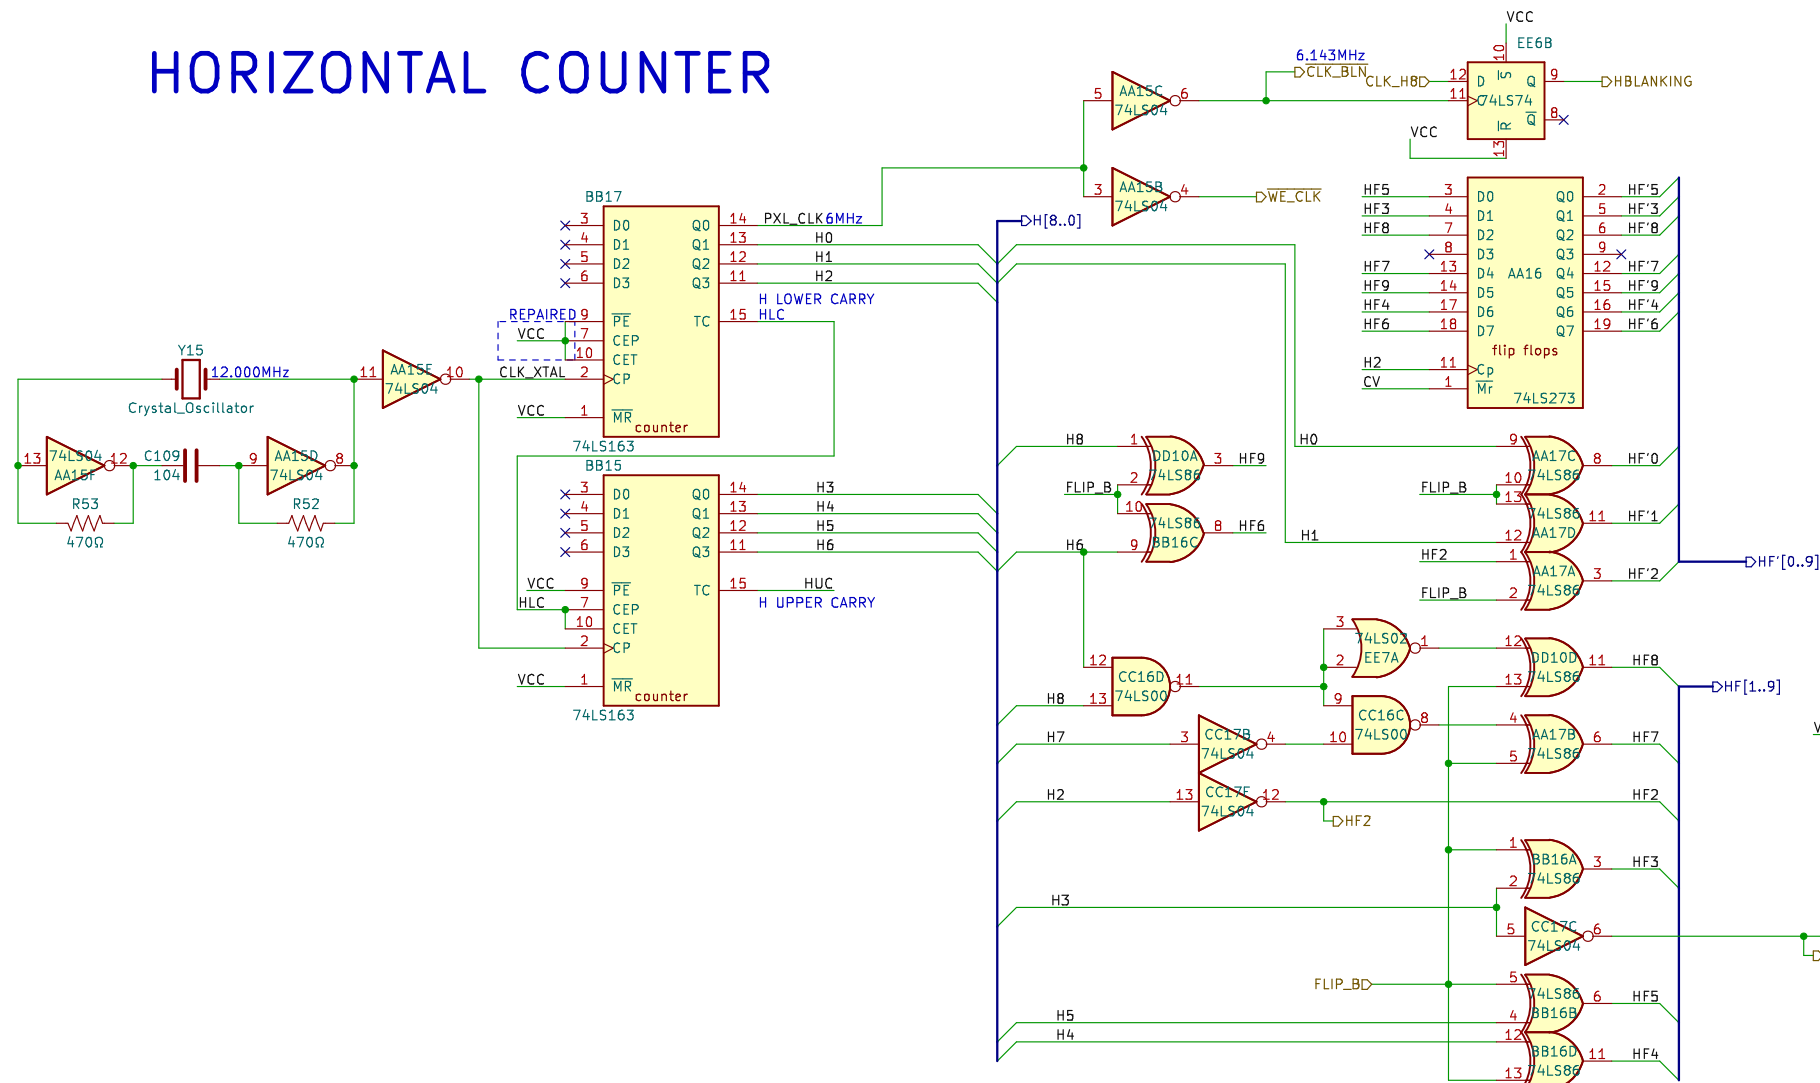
HORIZONTAL COUNTER

VCC
EE6B
10
6.143MHz
CLK_BLN
CLK_HB
12 D S Q 9
11 74LS74
R Q̄ 8
13
HBLANKING
VCC
5 AA15C 74LS04 6
3 AA15B 74LS04 4
WE_CLK

BB17
3 D0 Q0 14 PXL_CLK 6MHz
4 D1 Q1 13 H0
5 D2 Q2 12 H1
6 D3 Q3 11 H2
H LOWER CARRY
REPAIRED 9 PE TC 15 HLC
VCC 7 CEP
10 CET
CLK_XTAL 2 CP
VCC 1 MR counter
74LS163

H[8..0]

HF5 3 D0 Q0 2 HF'5
HF3 4 D1 Q1 5 HF'3
HF8 7 D2 Q2 6 HF'8
8 D3 Q3 9
HF7 13 D4 AA16 Q4 12 HF'7
HF9 14 D5 Q5 15 HF'9
HF4 17 D6 Q6 16 HF'4
HF6 18 D7 Q7 19 HF'6
flip flops
H2 11 Cp
CV 1 Mr
74LS273

Y15
12.000MHz
Crystal_Oscillator
11 AA15E 74LS04 10
13 74LS04 AA15F 12
C109 104
9 AA15D 74LS04 8
R53 470Ω
R52 470Ω

BB15
3 D0 Q0 14 H3
4 D1 Q1 13 H4
5 D2 Q2 12 H5
6 D3 Q3 11 H6
VCC 9 PE TC 15 HUC
HLC 7 CEP
H UPPER CARRY
10 CET
2 CP
VCC 1 MR counter
74LS163

H8 1 DD10A 74LS86 3 HF9
FLIP_B 2
10 74LS86 BB16C 8 HF6
H6 9
H0 9 AA17C 74LS86 8 HF'0
FLIP_B 10
13 74LS86 AA17D 11 HF'1
H1 12
HF2 1 AA17A 74LS86 3 HF'2
FLIP_B 2
HF'[0..9]

3 74LS02 EE7A 1
2
12 DD10D 74LS86 11 HF8
13
HF[1..9]
12 CC16D 74LS00 11
H8 13
9 CC16C 74LS00 8
10
4 AA17B 74LS86 6 HF7
5
H7 3 CC17B 74LS04 4
H2 13 CC17F 74LS04 12
HF2
HF2
1 BB16A 74LS86 3 HF3
2
H3
5 CC17C 74LS04 6
FLIP_B
5 74LS86 BB16B 6 HF5
H5 4
H4 12 BB16D 74LS86 11 HF4
13